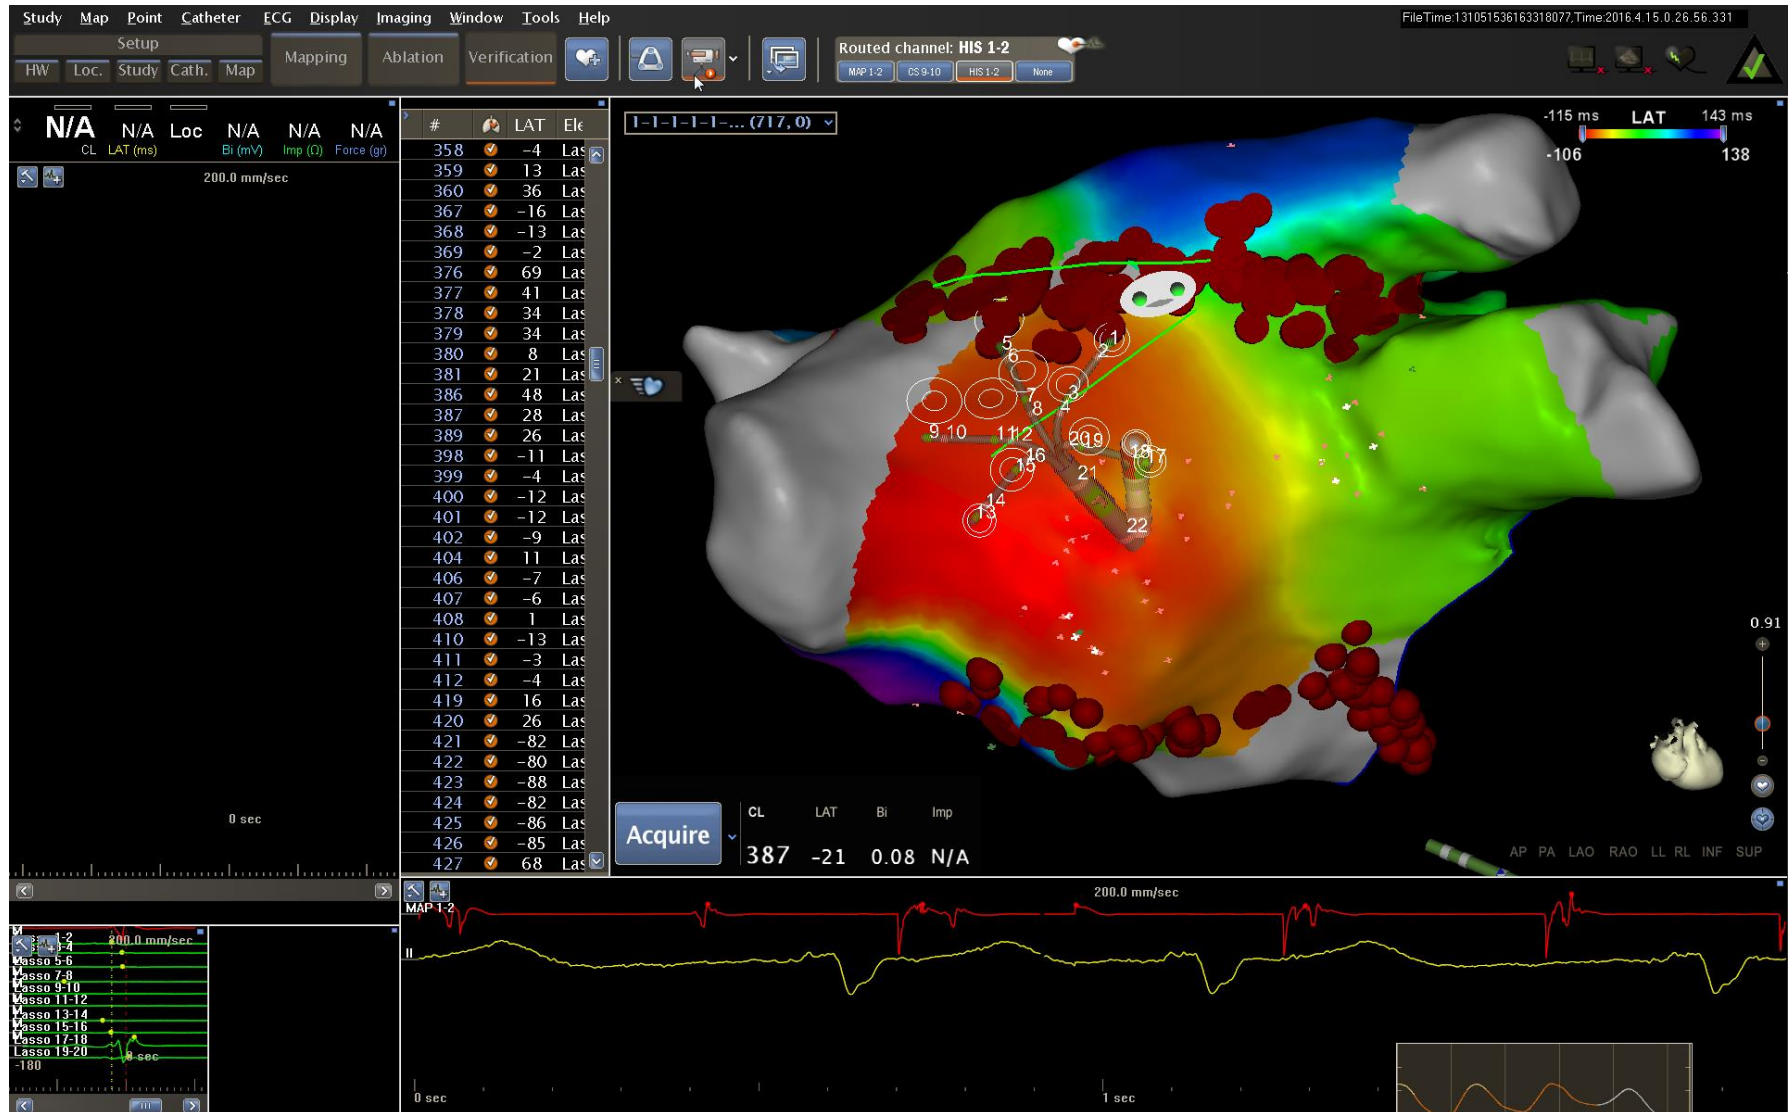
Study Map Point Catheter ECG Display Imaging Window Tools Help

FileTime:131051536163318077,Time:2016.4.15.0.26.56.331

Setup
HW Loc. Study Cath. Map
Mapping Ablation Verification
Routed channel: HIS 1-2
MAP 1-2 CS 9-10 HIS 1-2 None

N/A CL N/A LAT (ms) Loc N/A Bi (mV) N/A Imp (Ω) N/A Force (gr)

200.0 mm/sec

0 sec

| # | | LAT | Ele |
|---|---|---|---|
| 358 | | -4 | Las |
| 359 | | 13 | Las |
| 360 | | 36 | Las |
| 367 | | -16 | Las |
| 368 | | -13 | Las |
| 369 | | -2 | Las |
| 376 | | 69 | Las |
| 377 | | 41 | Las |
| 378 | | 34 | Las |
| 379 | | 34 | Las |
| 380 | | 8 | Las |
| 381 | | 21 | Las |
| 386 | | 48 | Las |
| 387 | | 28 | Las |
| 389 | | 26 | Las |
| 398 | | -11 | Las |
| 399 | | -4 | Las |
| 400 | | -12 | Las |
| 401 | | -12 | Las |
| 402 | | -9 | Las |
| 404 | | 11 | Las |
| 406 | | -7 | Las |
| 407 | | -6 | Las |
| 408 | | 1 | Las |
| 410 | | -13 | Las |
| 411 | | -3 | Las |
| 412 | | -4 | Las |
| 419 | | 16 | Las |
| 420 | | 26 | Las |
| 421 | | -82 | Las |
| 422 | | -80 | Las |
| 423 | | -88 | Las |
| 424 | | -82 | Las |
| 425 | | -86 | Las |
| 426 | | -85 | Las |
| 427 | | 68 | Las |

1-1-1-1-1-... (717, 0)

-115 ms LAT 143 ms
-106 138

5 6 1 2 3 4 7 8 9 10 11 12 20 19 18 17 16 15 21 14 13 22

0.91

Acquire
CL LAT Bi Imp
387 -21 0.08 N/A

AP PA LAO RAO LL RL INF SUP

200.0 mm/sec
MAP 1-2
II
0 sec
1 sec

200.0 mm/sec
Lasso 1-2
Lasso 3-4
Lasso 5-6
Lasso 7-8
Lasso 9-10
Lasso 11-12
Lasso 13-14
Lasso 15-16
Lasso 17-18
Lasso 19-20
-180
0 sec